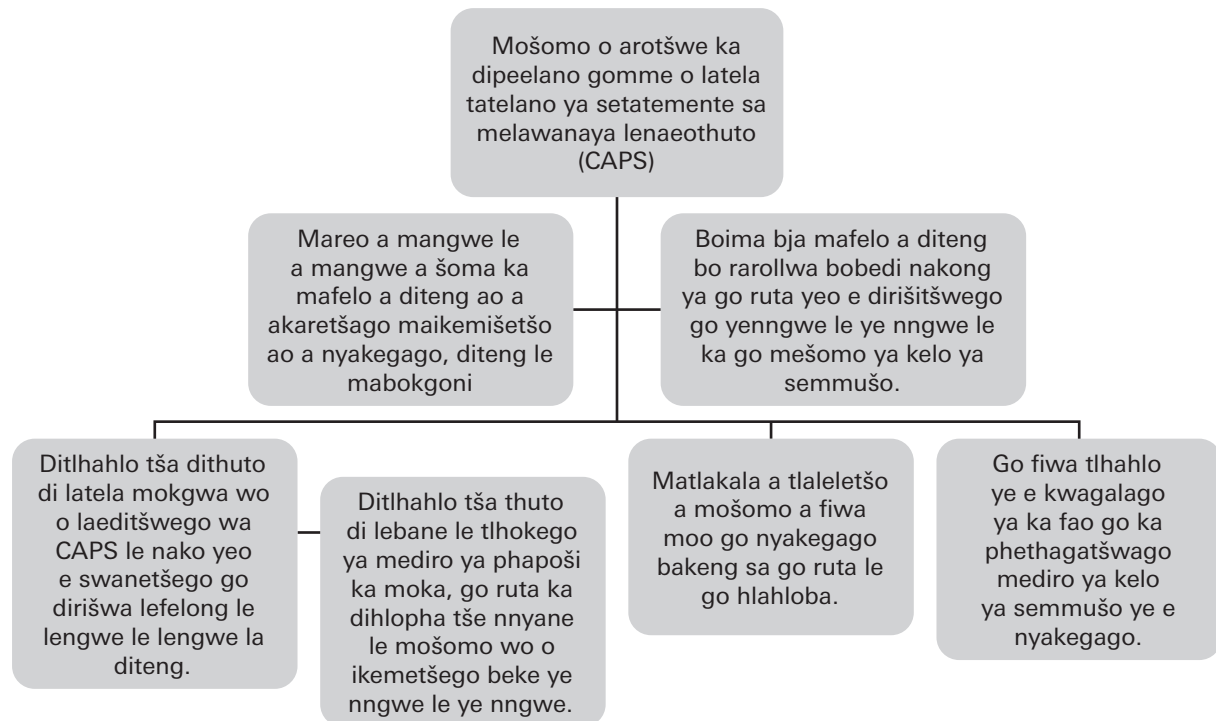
Mošomo o arotšwe ka dipeelano gomme o latela tatelano ya setatemente sa melawanaya lenaeothuto (CAPS)

Mareo a mangwe le a mangwe a šoma ka mafelo a diteng ao a akaretšago maikemišetšo ao a nyakegago, diteng le mabokgoni

Boima bja mafelo a diteng bo rarollwa bobedi nakong ya go ruta yeo e dirišitšwego go yenngwe le ye nngwe le ka go mešomo ya kelo ya semmušo.

Ditlhahlo tša dithuto di latela mokgwa wo o laeditšwego wa CAPS le nako yeo e swanetšego go dirišwa lefelong le lengwe le lengwe la diteng.

Ditlhahlo tša thuto di lebane le tlhokego ya mediro ya phapoši ka moka, go ruta ka dihlopha tše nnyane le mošomo wo o ikemetšego beke ye nngwe le ye nngwe.

Matlakala a tlaleletšo a mošomo a fiwa moo go nyakegago bakeng sa go ruta le go hlahloba.

Go fiwa tlhahlo ye e kwagalago ya ka fao go ka phethagatšwago mediro ya kelo ya semmušo ye e nyakegago.